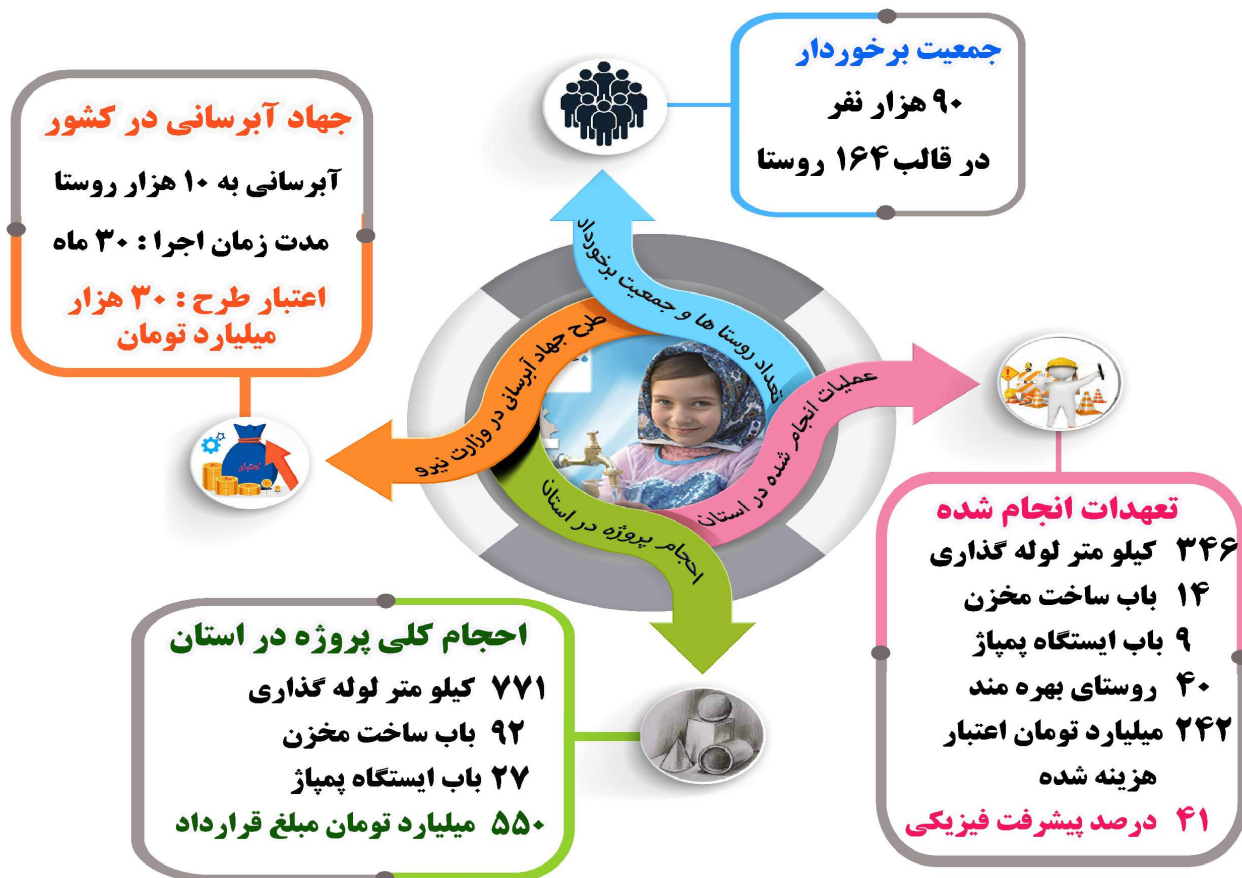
جمعیت برخوردار
۹۰ هزار نفر
در قالب ۱۶۴ روستا

جهاد آبرسانی در کشور
آبرسانی به ۱۰ هزار روستا
مدت زمان اجرا : ۳۰ ماه
اعتبار طرح : ۳۰ هزار میلیارد تومان

تعداد روستا ها و جمعیت برخوردار

طرح جهاد آبرسانی در وزارت نیرو

عملیات انجام شده در استان

احجام پروژه در استان

اعتبار

تعهدات انجام شده
۳۴۶ کیلو متر لوله گذاری
۱۴ باب ساخت مخزن
۹ باب ایستگاه پمپاژ
۴۰ روستای بهره مند
۲۴۲ میلیارد تومان اعتبار هزینه شده
۴۱ درصد پیشرفت فیزیکی

احجام کلی پروژه در استان
۷۷۱ کیلو متر لوله گذاری
۹۲ باب ساخت مخزن
۲۷ باب ایستگاه پمپاژ
۵۵۰ میلیارد تومان مبلغ قرارداد